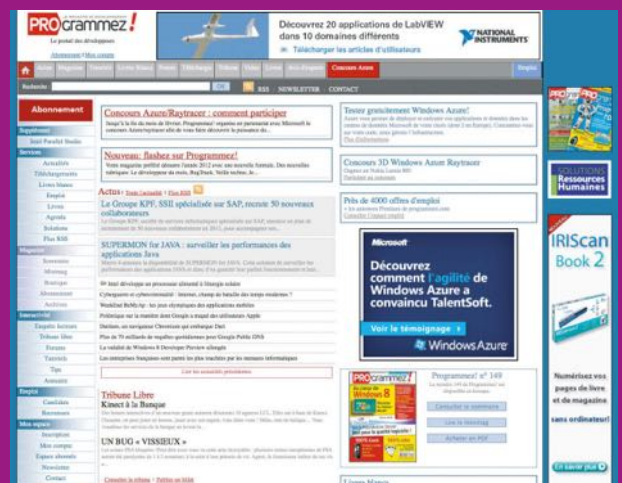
PROgrammez!
Le portail des développeurs

Découvrez 20 applications de LabVIEW dans 10 domaines différents
Télécharger les articles d'utilisateurs
NATIONAL INSTRUMENTS

Concours Azure

RSS NEWSLETTER CONTACT

Abonnement

Concours Azure/Raytracer : comment participer

Nouveau: flashez sur Programmez!

Actus

Le Groupe KPF, SSII spécialisée sur SAP, recrute 50 nouveaux collaborateurs

SUPERMON for JAVA : surveiller les performances des applications Java

Tribune Libre

UN BUG « VISSIEUX »

Tester gratuitement Windows Azure!

Concours 3D Windows Azure Raytracer

Plus de 4000 offres d'emploi

Microsoft
Découvrez comment l'agilité de Windows Azure a convaincu TalentSoft.
Voir le témoignage
Windows Azure

Programmez! n° 149

SOLUTIONS Ressources Humaines

IRIScan Book 2

Numérisez vos pages de livre et de magazine sans ordinateur!

En savoir plus